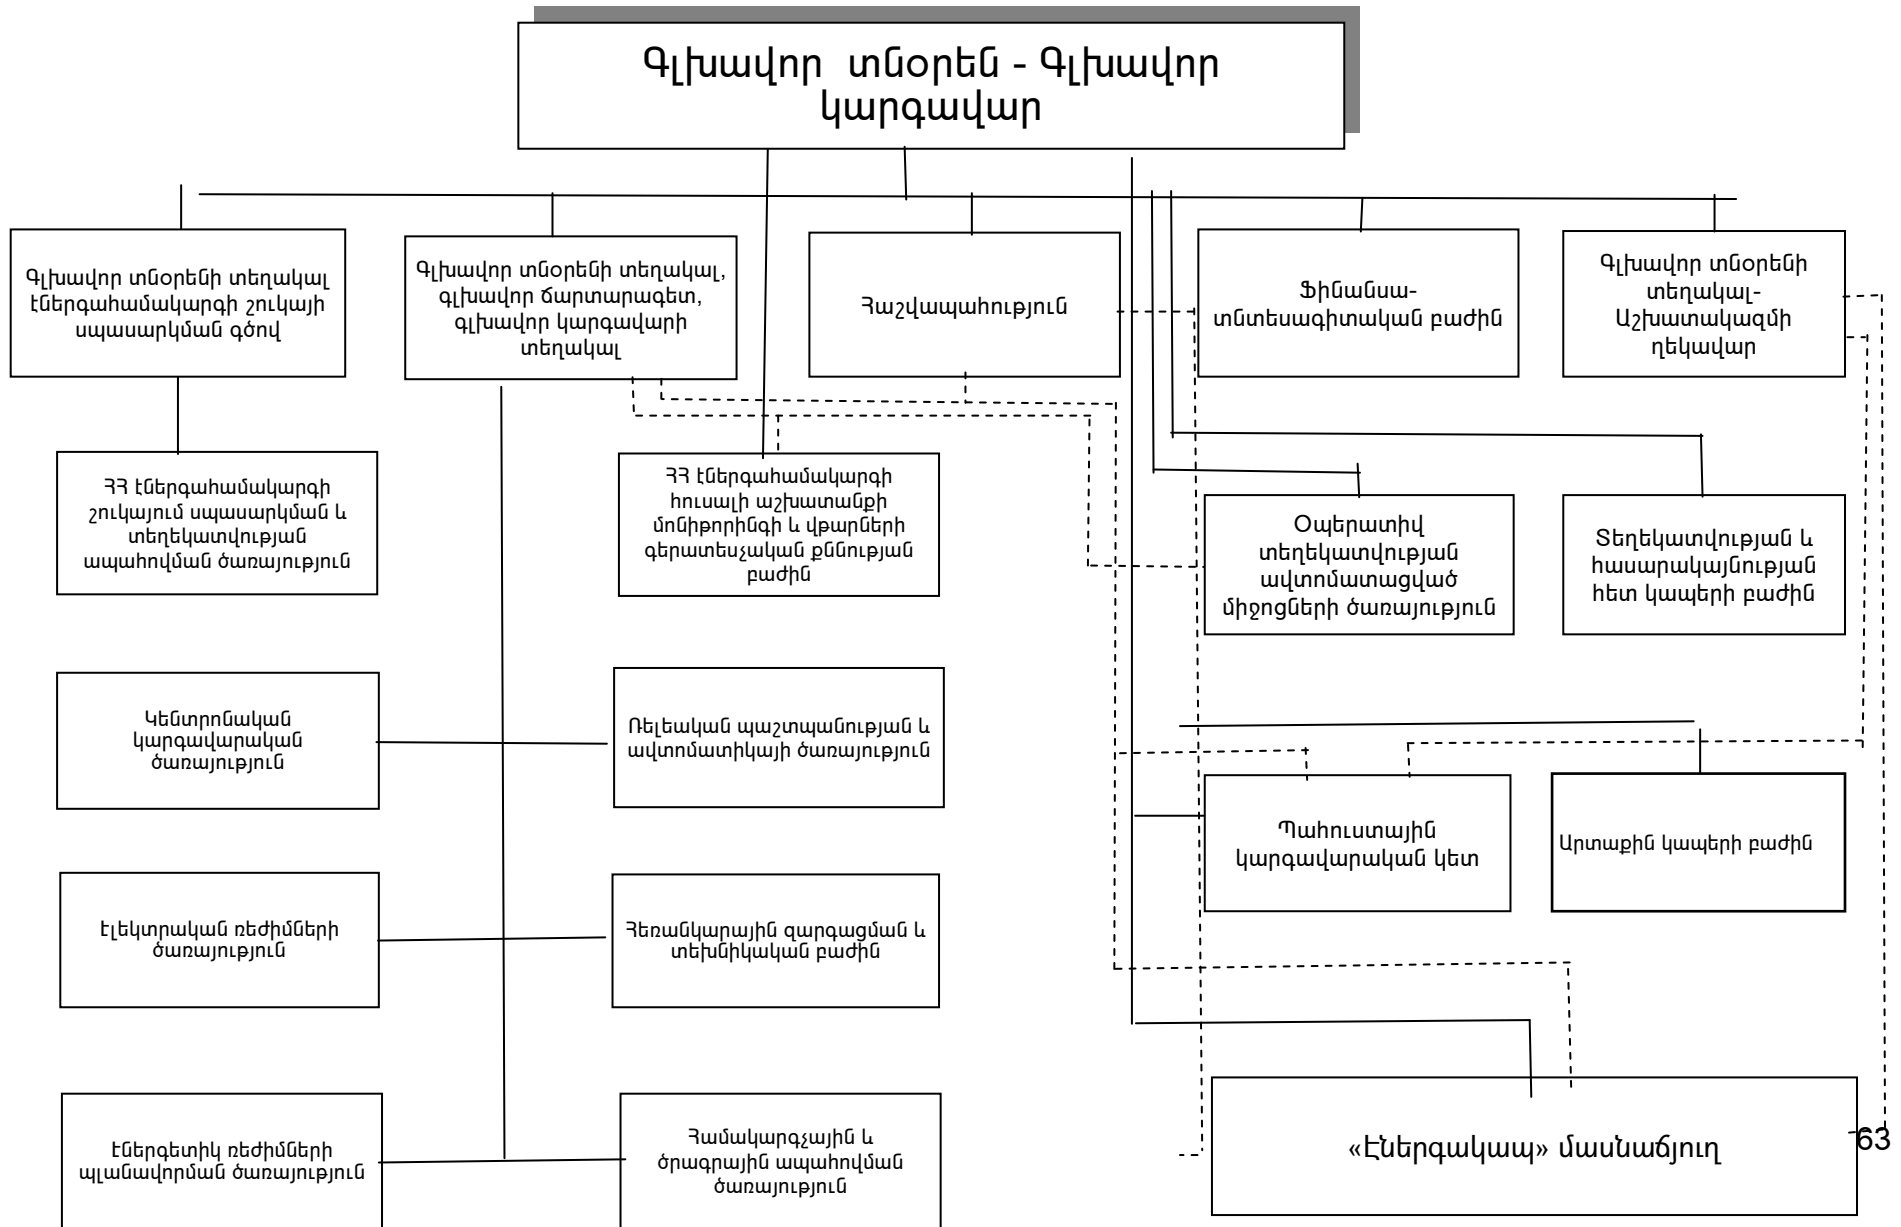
Գլխավոր տնօրեն - Գլխավոր կարգավար

Գլխավոր տնօրենի տեղակալ էներգահամակարգի շուկայի սպասարկման գծով

Գլխավոր տնօրենի տեղակալ, գլխավոր ճարտարագետ, գլխավոր կարգավարի տեղակալ

Հաշվապահություն

Ֆինանսա-տնտեսագիտական բաժին

Գլխավոր տնօրենի տեղակալ-Աշխատակազմի ղեկավար

ՀՀ էներգահամակարգի շուկայում սպասարկման և տեղեկատվության ապահովման ծառայություն

ՀՀ էներգահամակարգի հուսալի աշխատանքի մոնիթորինգի և վթարների գերատեսչական քննության բաժին

Օպերատիվ տեղեկատվության ավտոմատացված միջոցների ծառայություն

Տեղեկատվության և հասարակայնության հետ կապերի բաժին

Կենտրոնական կարգավարական ծառայություն

Ռելեական պաշտպանության և ավտոմատիկայի ծառայություն

Պահուստային կարգավարական կետ

Արտաքին կապերի բաժին

Էլեկտրական ռեժիմների ծառայություն

Հեռանկարային զարգացման և տեխնիկական բաժին

Էներգետիկ ռեժիմների պլանավորման ծառայություն

Համակարգչային և ծրագրային ապահովման ծառայություն

«Էներգակապ» մասնաճյուղ

63